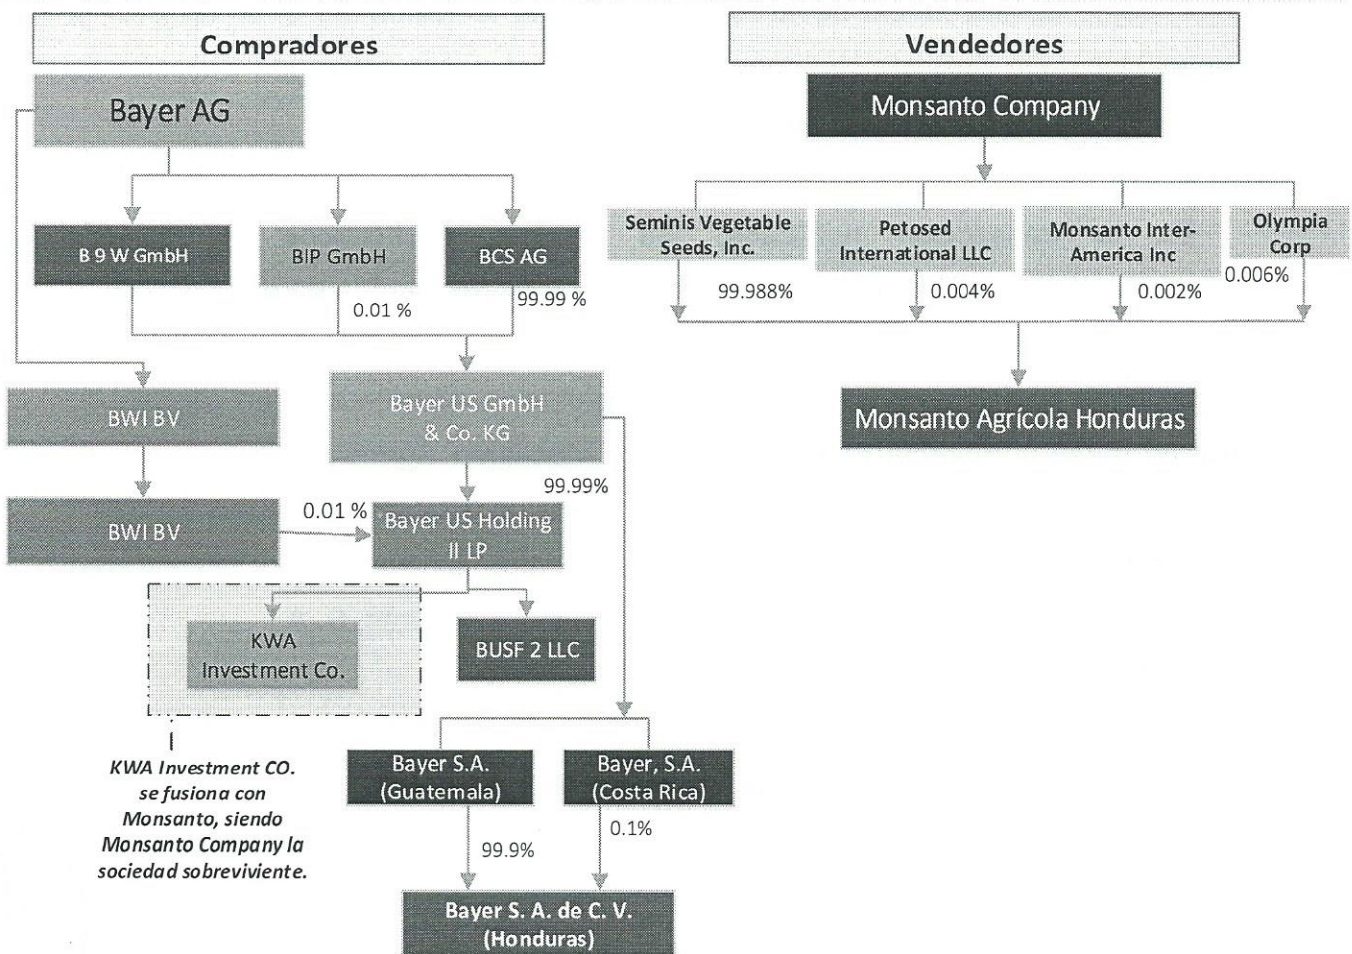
Compradores

Bayer AG

B 9 W GmbH

BIP GmbH

BCS AG

0.01 %

99.99 %

BWI BV

Bayer US GmbH & Co. KG

99.99%

BWI BV

0.01 %

Bayer US Holding II LP

KWA Investment Co.

BUSF 2 LLC

KWA Investment CO. se fusiona con Monsanto, siendo Monsanto Company la sociedad sobreviviente.

Bayer S.A. (Guatemala)

Bayer, S.A. (Costa Rica)

99.9%

0.1%

Bayer S. A. de C. V. (Honduras)

Vendedores

Monsanto Company

Seminis Vegetable Seeds, Inc.

Petosed International LLC

Monsanto Inter-America Inc

Olympia Corp

99.988%

0.004%

0.002%

0.006%

Monsanto Agrícola Honduras